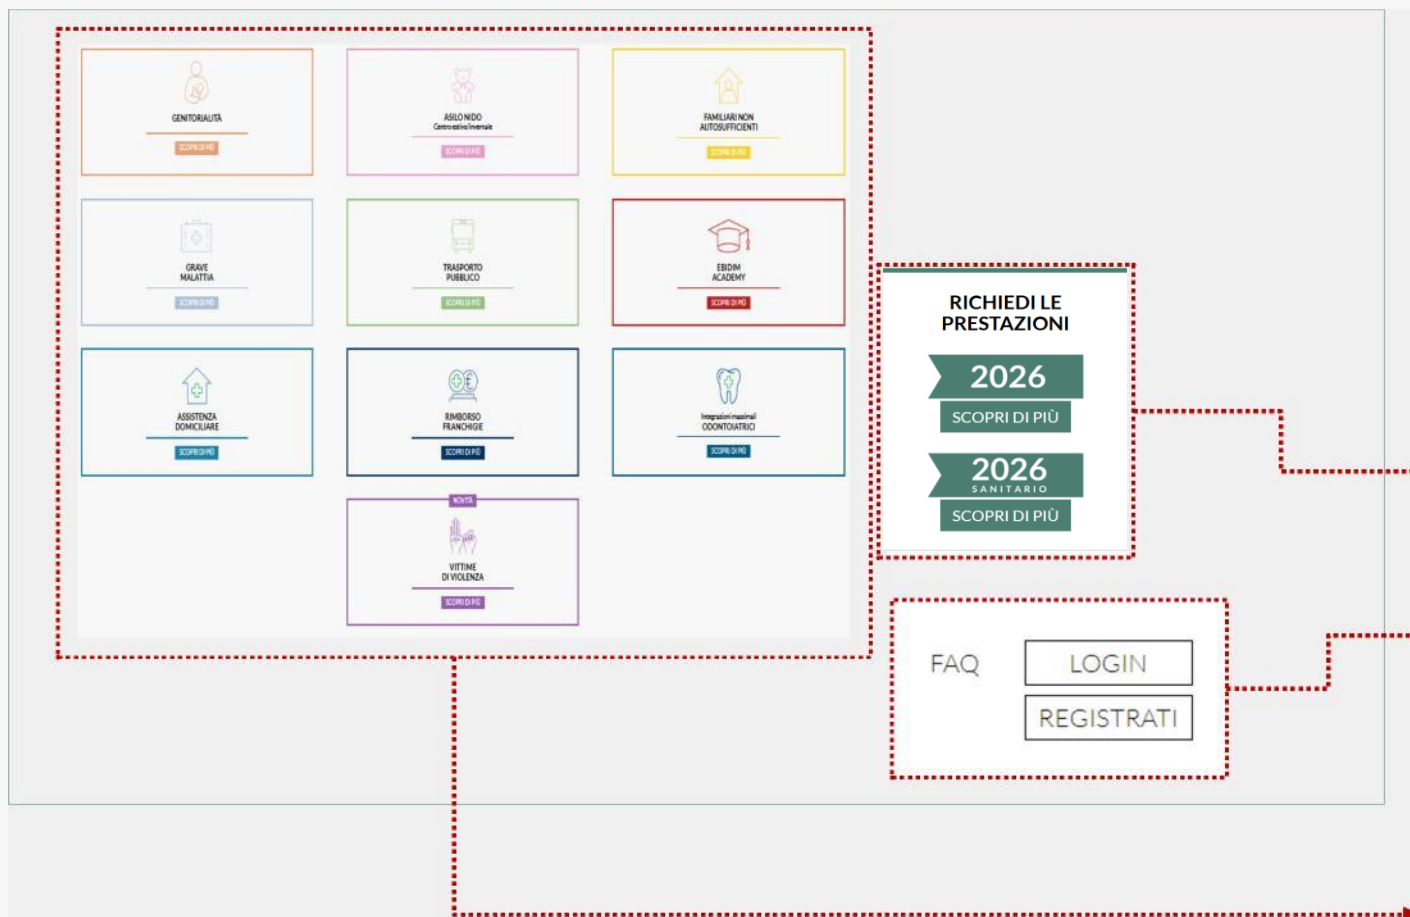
GENITORIALITÀ
SCOPRI DI PIÙ

ASILO NIDO
Centro estivo/invernale
SCOPRI DI PIÙ

FAMILIARI NON AUTOSUFFICIENTI
SCOPRI DI PIÙ

GRAVE MALATTIA
SCOPRI DI PIÙ

TRASPORTO PUBBLICO
SCOPRI DI PIÙ

EBIDIM ACADEMY
SCOPRI DI PIÙ

ASSISTENZA DOMICILIARE
SCOPRI DI PIÙ

RIMBORSO FRANCHIGIE
SCOPRI DI PIÙ

Integrazioni massimali ODONTOIATRICI
SCOPRI DI PIÙ

NOVITÀ
VITTIME DI VIOLENZA
SCOPRI DI PIÙ

RICHIEDI LE PRESTAZIONI

2026
SCOPRI DI PIÙ

2026
SANITARIO
SCOPRI DI PIÙ

FAQ
LOGIN
REGISTRATI